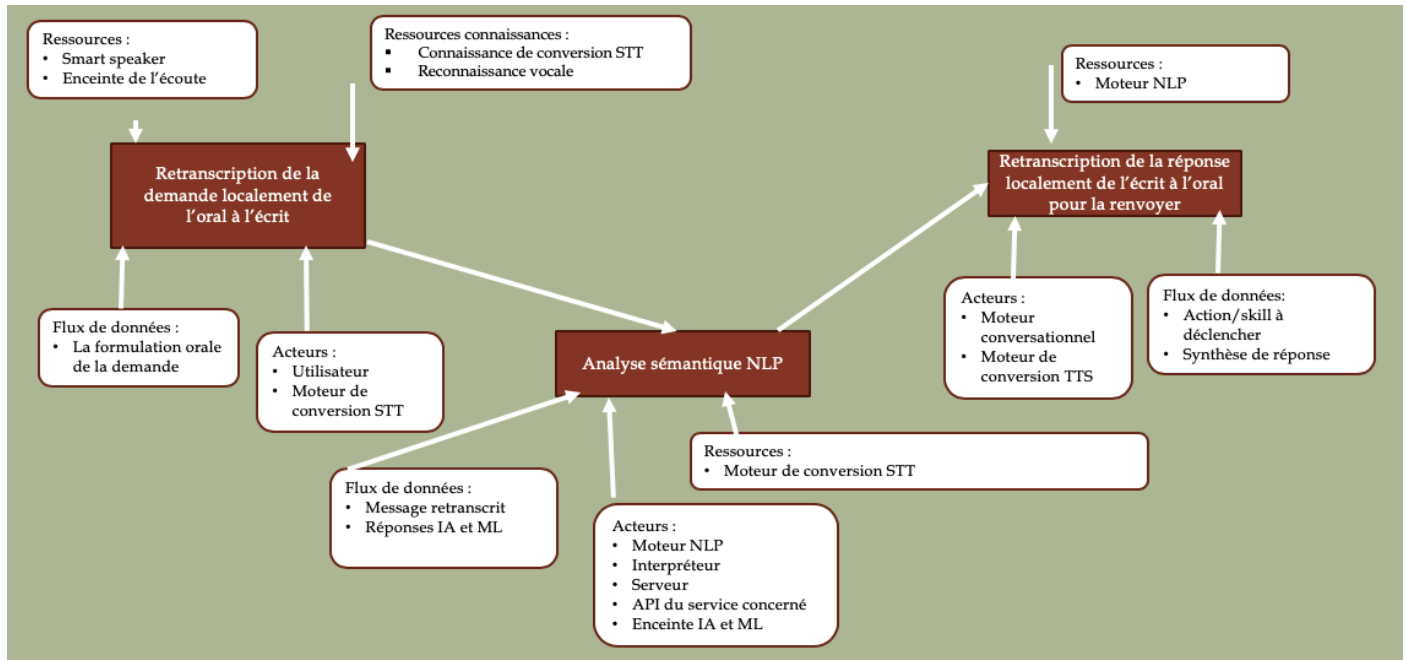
Ressources :
• Smart speaker
• Enceinte de l'écoute

Ressources connaissances :
▪ Connaissance de conversion STT
▪ Reconnaissance vocale

Ressources :
• Moteur NLP

Retranscription de la demande localement de l'oral à l'écrit

Retranscription de la réponse localement de l'écrit à l'oral pour la renvoyer

Flux de données :
• La formulation orale de la demande

Acteurs :
• Utilisateur
• Moteur de conversion STT

Analyse sémantique NLP

Acteurs :
• Moteur conversationnel
• Moteur de conversion TTS

Flux de données:
• Action/skill à déclencher
• Synthèse de réponse

Ressources :
• Moteur de conversion STT

Flux de données :
• Message retranscrit
• Réponses IA et ML

Acteurs :
• Moteur NLP
• Interpréteur
• Serveur
• API du service concerné
• Enceinte IA et ML